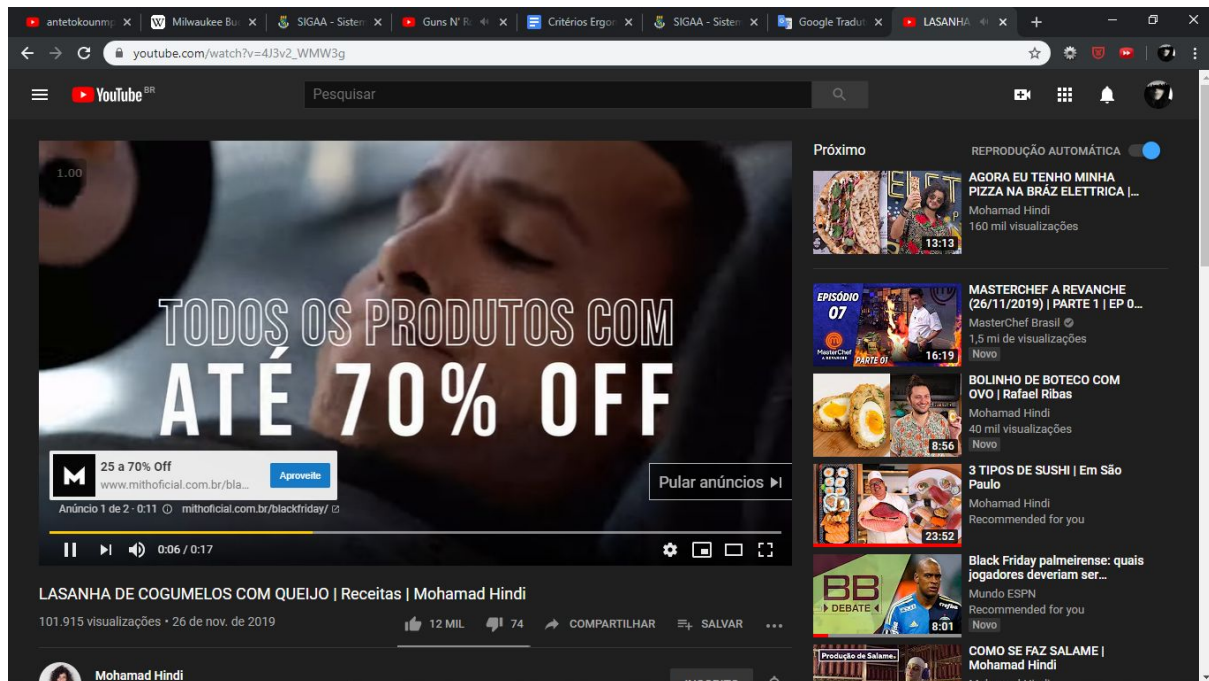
antetokounmp × | Milwaukee Bu × | SIGAA - Sistem × | Guns N' Ro × | Critérios Ergo × | SIGAA - Sistem × | Google Tradut × | LASANHA ×

youtube.com/watch?v=4J3v2_WMW3g

YouTube BR

Pesquisar

1.00

TODOS OS PRODUTOS COM
ATÉ 70% OFF

25 a 70% Off
www.mithoficial.com.br/bla...
Aproveite

Pular anúncios

Anúncio 1 de 2 · 0:11 mithoficial.com.br/blackfriday/

0:06 / 0:17

LASANHA DE COGUMELOS COM QUEIJO | Receitas | Mohamad Hindi

101.915 visualizações • 26 de nov. de 2019

12 MIL 74 COMPARTILHAR SALVAR

Mohamad Hindi

INSCRITO

Próximo

REPRODUÇÃO AUTOMÁTICA

AGORA EU TENHO MINHA PIZZA NA BRÁZ ELETTRICA |...
Mohamad Hindi
160 mil visualizações
13:13

MASTERCHEF A REVANCHE (26/11/2019) | PARTE 1 | EP 0...
MasterChef Brasil
1,5 mi de visualizações
Novo
EPISÓDIO 07
PARTE 01
16:19

BOLINHO DE BOTECO COM OVO | Rafael Ribas
Mohamad Hindi
40 mil visualizações
Novo
8:56

3 TIPOS DE SUSHI | Em São Paulo
Mohamad Hindi
Recommended for you
23:52

Black Friday palmeirense: quais jogadores deveriam ser...
Mundo ESPN
Recommended for you
Novo
BB DEBATE
8:01

COMO SE FAZ SALAME | Mohamad Hindi
Produção de Salame